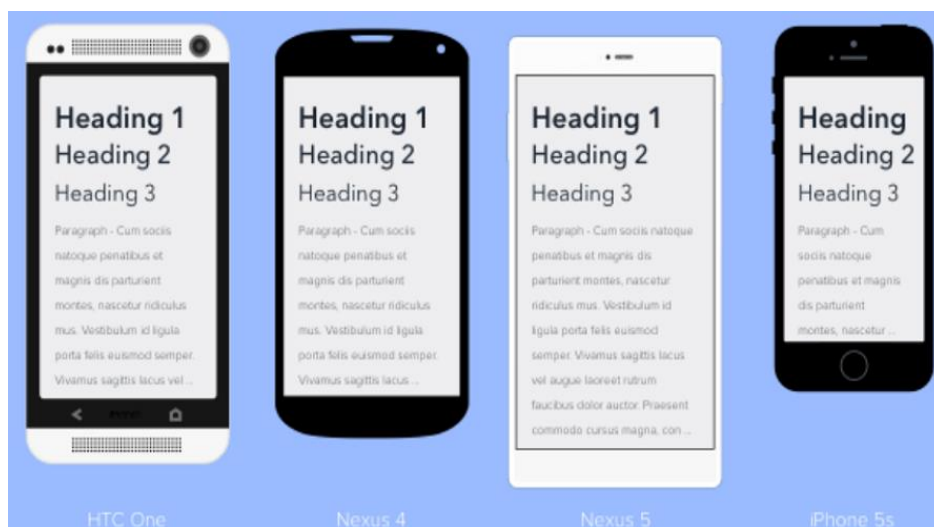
Heading 1
Heading 2
Heading 3
Paragraph - Cum sociis natoque penatibus et magnis dis parturient montes, nascetur ridiculus mus. Vestibulum id ligula porta felis euismod semper. Vivamus sagittis lacus vel ...

HTC One

Heading 1
Heading 2
Heading 3
Paragraph - Cum sociis natoque penatibus et magnis dis parturient montes, nascetur ridiculus mus. Vestibulum id ligula porta felis euismod semper. Vivamus sagittis lacus ...

Nexus 4

Heading 1
Heading 2
Heading 3
Paragraph - Cum sociis natoque penatibus et magnis dis parturient montes, nascetur ridiculus mus. Vestibulum id ligula porta felis euismod semper. Vivamus sagittis lacus vel augue laoreet rutrum faucibus dolor auctor. Praesent commodo cursus magna, con ...

Nexus 5

Heading
Heading 2
Heading 3
Paragraph - Cum sociis natoque penatibus et magnis dis parturient montes, nascetur ...

iPhone 5s